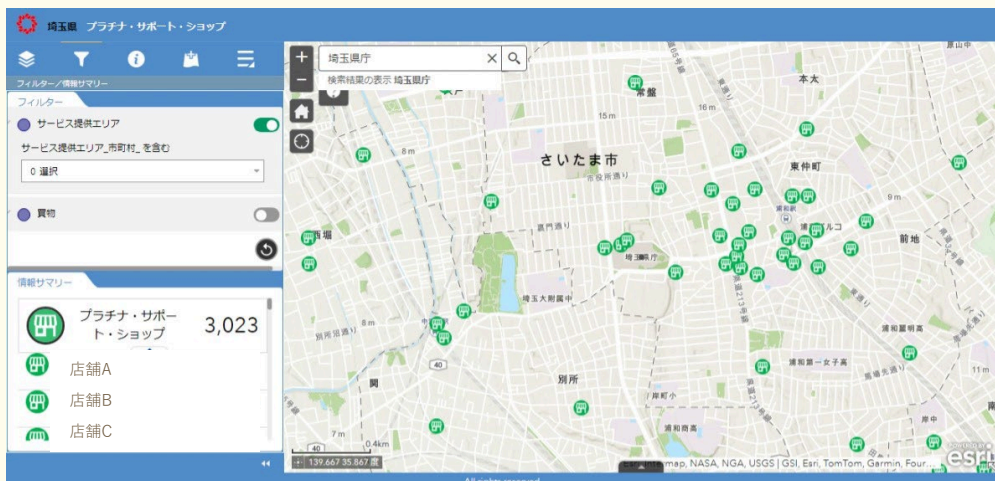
埼玉県 プラチナ・サポート・ショップ

フィルター／情報サマリー

フィルター

サービス提供エリア

サービス提供エリア_市町村_を含む

0 選択

買物

情報サマリー

プラチナ・サポート・ショップ

3,023

店舗A

店舗B

店舗C

埼玉県庁

検索結果の表示 埼玉県庁

さいたま市

本太

東仲町

前地

埼玉県庁

埼玉大附属中

別所

岸町小

浦和高

浦和第一女子高

浦和麗明高

16 m

15 m

8 m

9 m

7 m

40

0.4km

139.667 35.867 度

map, NASA, NGA, USGS | GSI, Esri, TomTom, Garmin, Four...

esri

All rights reserved